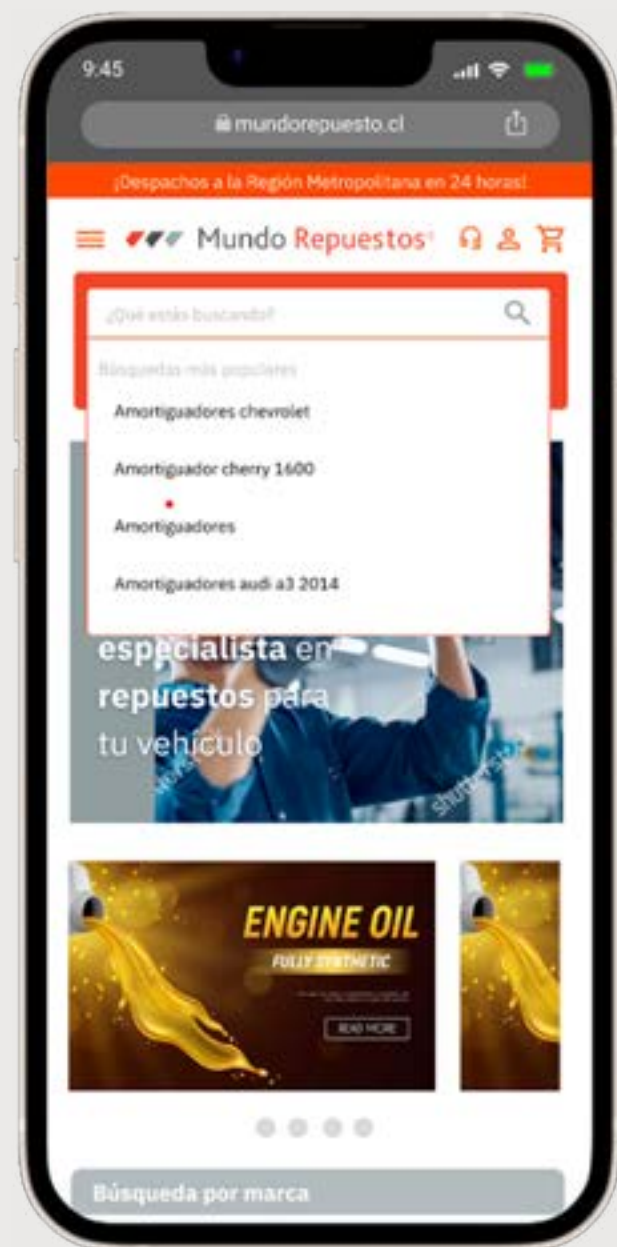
9:45

mundorepuesto.cl

¡Despachos a la Región Metropolitana en 24 horas!

Mundo Repuestos

¿Qué estás buscando?

Búsquedas más populares

Amortiguadores chevrolet

Amortiguador cherry 1600

Amortiguadores

Amortiguadores audi a3 2014

especialista en repuestos para tu vehículo

shutterstock

ENGINE OIL

FULLY SYNTHETIC

READ MORE

Búsqueda por marca